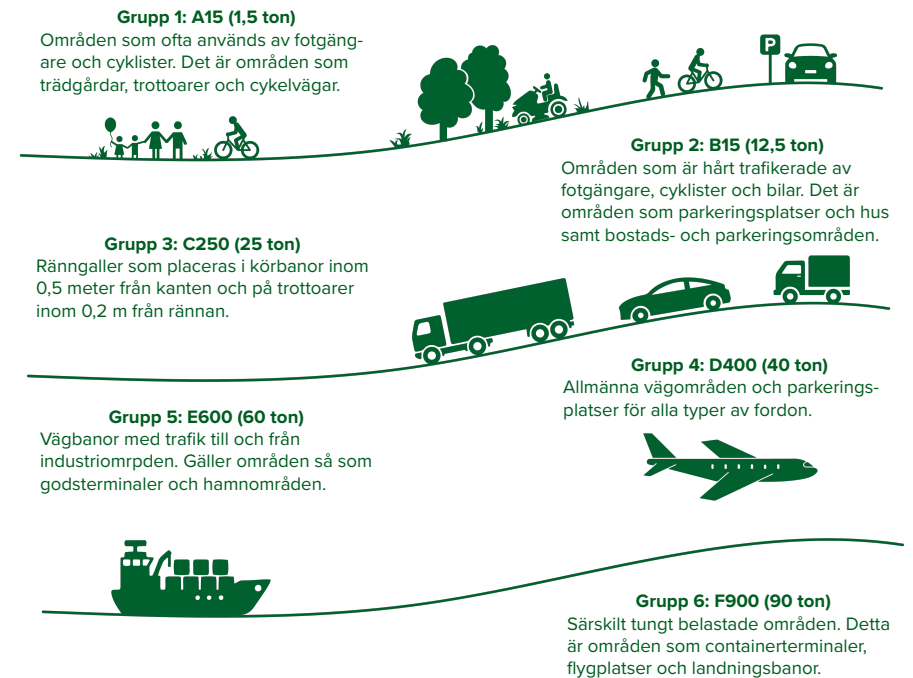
Grupp 1: A15 (1,5 ton)
Områden som ofta används av fotgängare och cyklister. Det är områden som trädgårdar, trottoarer och cykelvägar.

P

Grupp 2: B15 (12,5 ton)
Områden som är hårt trafikerade av fotgängare, cyklister och bilar. Det är områden som parkeringsplatser och hus samt bostads- och parkeringsområden.

Grupp 3: C250 (25 ton)
Ränngaller som placeras i körbanor inom 0,5 meter från kanten och på trottoarer inom 0,2 m från rännan.

Grupp 4: D400 (40 ton)
Allmänna vägområden och parkeringsplatser för alla typer av fordon.

Grupp 5: E600 (60 ton)
Vägbanor med trafik till och från industriomrpden. Gäller områden så som godsterminaler och hamnområden.

Grupp 6: F900 (90 ton)
Särskilt tungt belastade områden. Detta är områden som containerterminaler, flygplatser och landningsbanor.